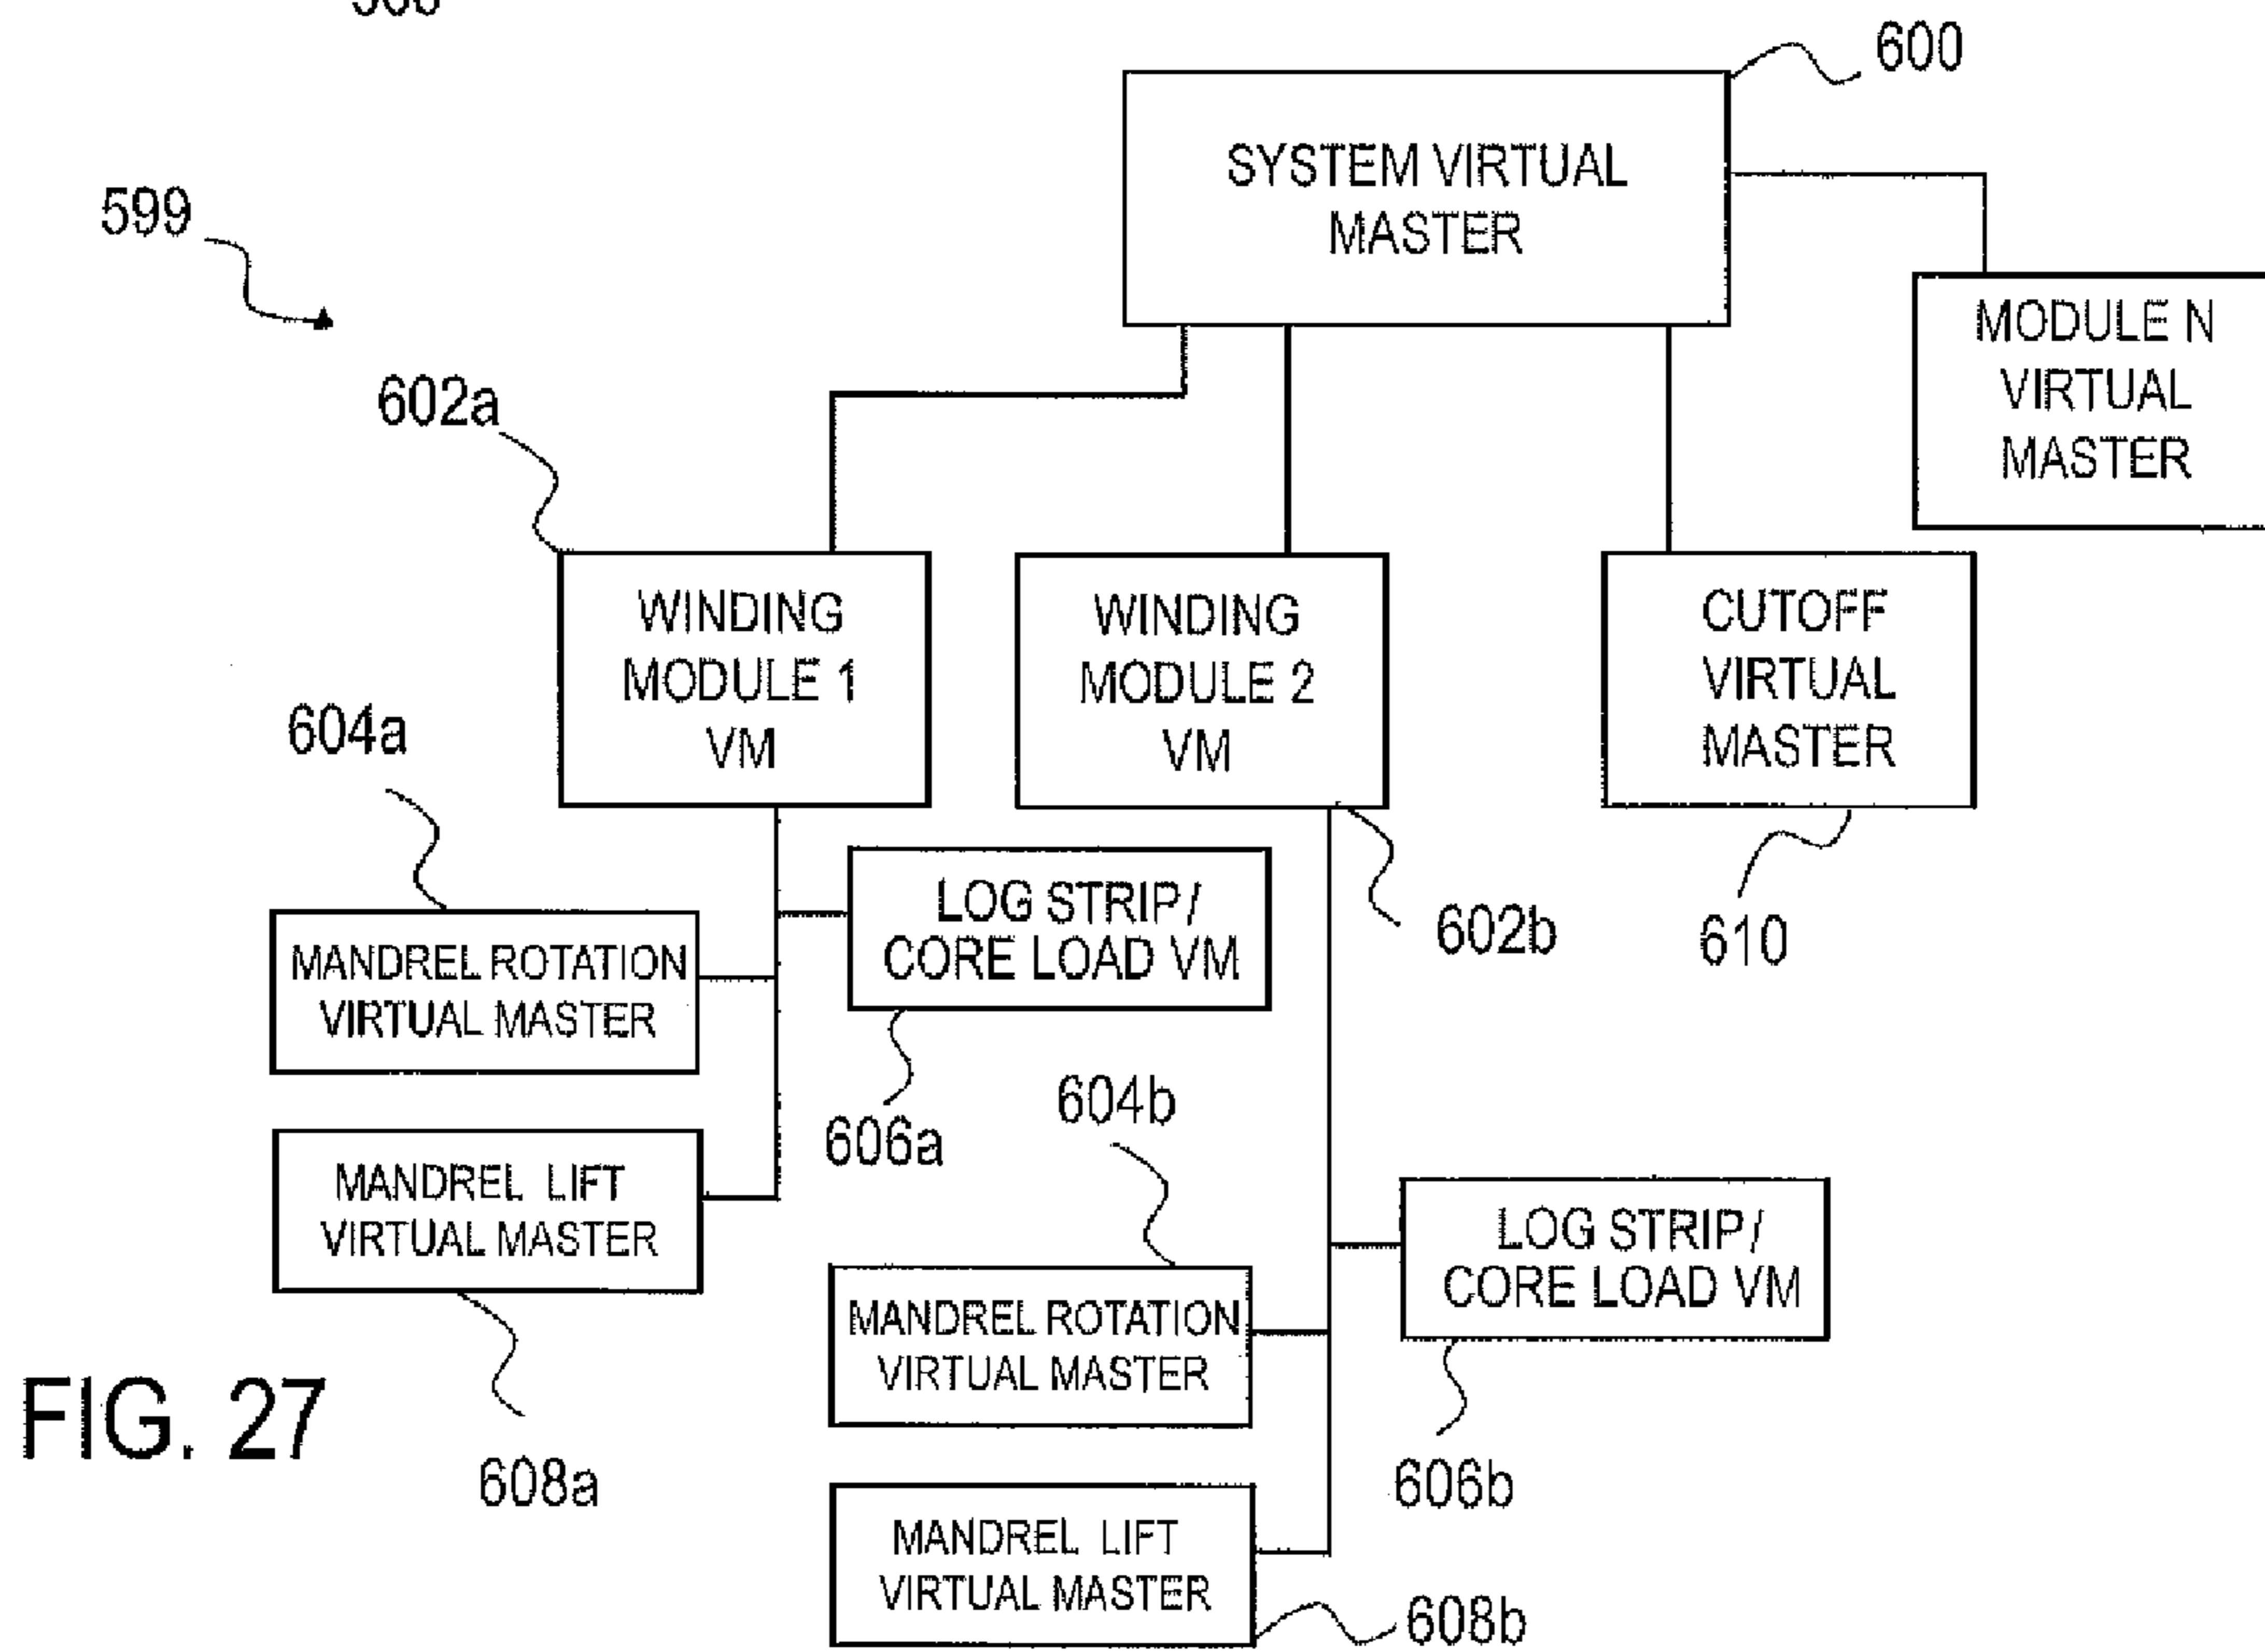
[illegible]

600

SYSTEM VIRTUAL MASTER

599

MODULE N VIRTUAL MASTER

602a

WINDING MODULE 1 VM

WINDING MODULE 2 VM

CUTOFF VIRTUAL MASTER

604a

LOG STRIP / CORE LOAD VM

MANDREL ROTATION VIRTUAL MASTER

602b

610

MANDREL LIFT VIRTUAL MASTER

606a

604b

LOG STRIP / CORE LOAD VM

MANDREL ROTATION VIRTUAL MASTER

FIG. 27

608a

606b

MANDREL LIFT VIRTUAL MASTER

608b